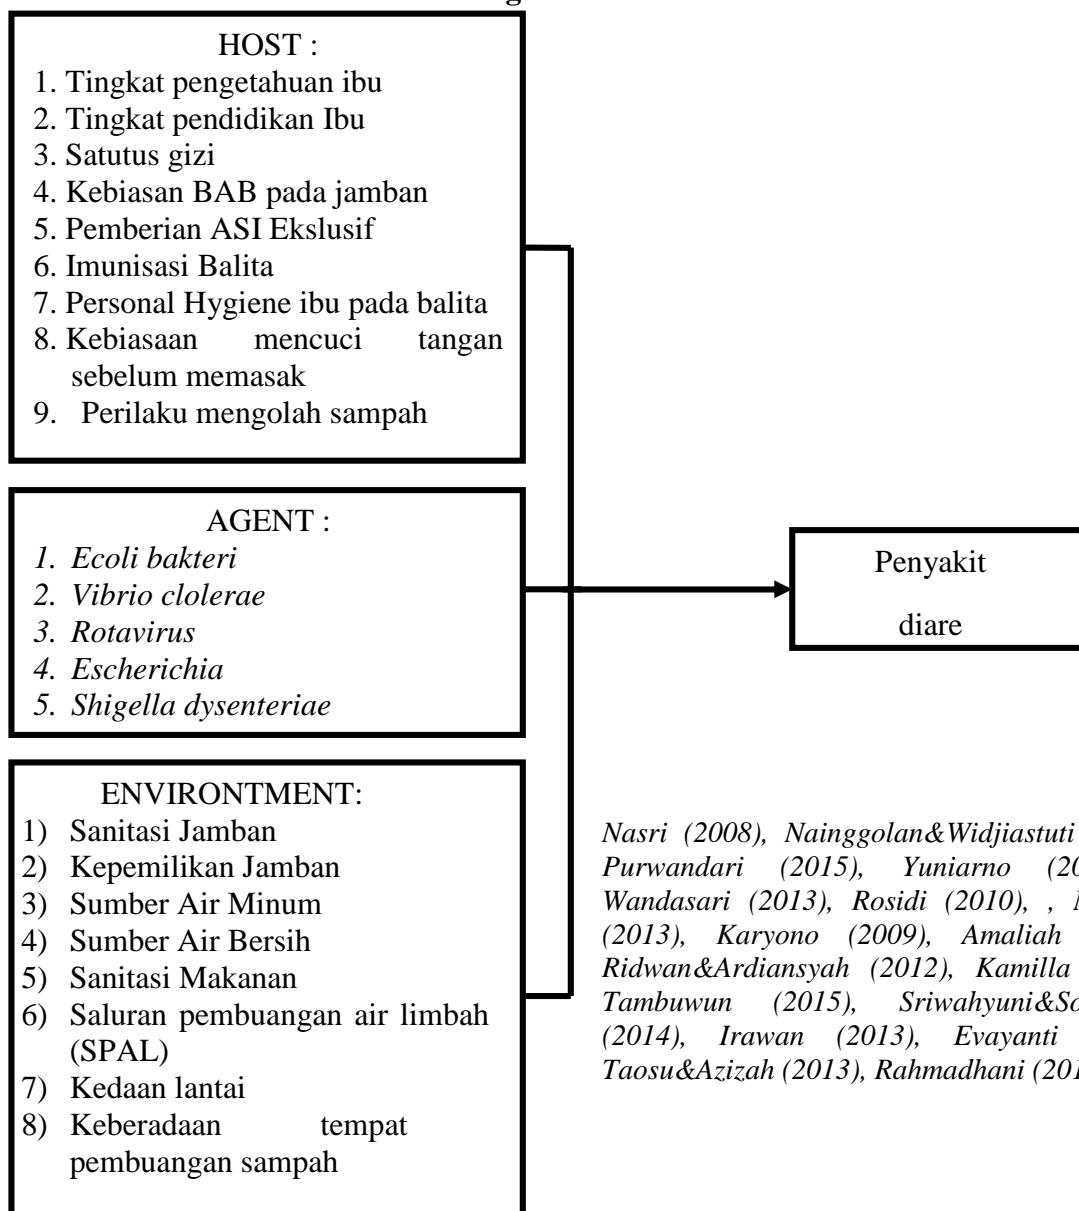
HOST :
1. Tingkat pengetahuan ibu
2. Tingkat pendidikan Ibu
3. Satutus gizi
4. Kebiasan BAB pada jamban
5. Pemberian ASI Ekslusif
6. Imunisasi Balita
7. Personal Hygiene ibu pada balita
8. Kebiasaan mencuci tangan sebelum memasak
9. Perilaku mengolah sampah

AGENT :
1. Ecoli bakteri
2. Vibrio clolerae
3. Rotavirus
4. Escherichia
5. Shigella dysenteriae

ENVIRONTMENT:
1) Sanitasi Jamban
2) Kepemilikan Jamban
3) Sumber Air Minum
4) Sumber Air Bersih
5) Sanitasi Makanan
6) Saluran pembuangan air limbah (SPAL)
7) Kedaan lantai
8) Keberadaan tempat pembuangan sampah

Penyakit diare

Nasri (2008), Nainggolan&Widjiastuti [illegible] Purwandari (2015), Yuniarno (20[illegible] Wandasari (2013), Rosidi (2010), , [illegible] (2013), Karyono (2009), Amaliah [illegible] Ridwan&Ardiansyah (2012), Kamilla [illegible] Tambuwun (2015), Sriwahyuni&S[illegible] (2014), Irawan (2013), Evayanti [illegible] Taosu&Azizah (2013), Rahmadhani (201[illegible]